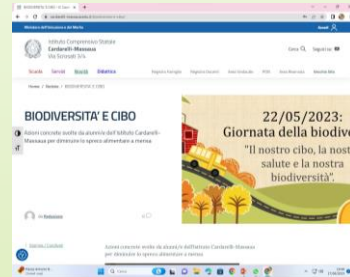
BIODIVERSITA' E CIBO

Ministero dell'Istruzione e del Merito

Istituto Comprensivo Statale
Cardarelli-Massaua
Via Scrosati 3/a

Scuola Servizi Novità Didattica

Cerca Seguici su

Home / Notizie / BIODIVERSITA' E CIBO

BIODIVERSITA' E CIBO

Azioni concrete svolte da alunni dell'Istituto Cardarelli-Massaua per diminuire lo spreco alimentare a mensa.

22/05/2023:
Giornata della biodive
"Il nostro cibo, la nost
salute e la nostra
biodiversità".

Redazione

Azioni concrete svolte da alunni dell'Istituto Cardarelli-Massaua per diminuire lo spreco alimentare a mensa